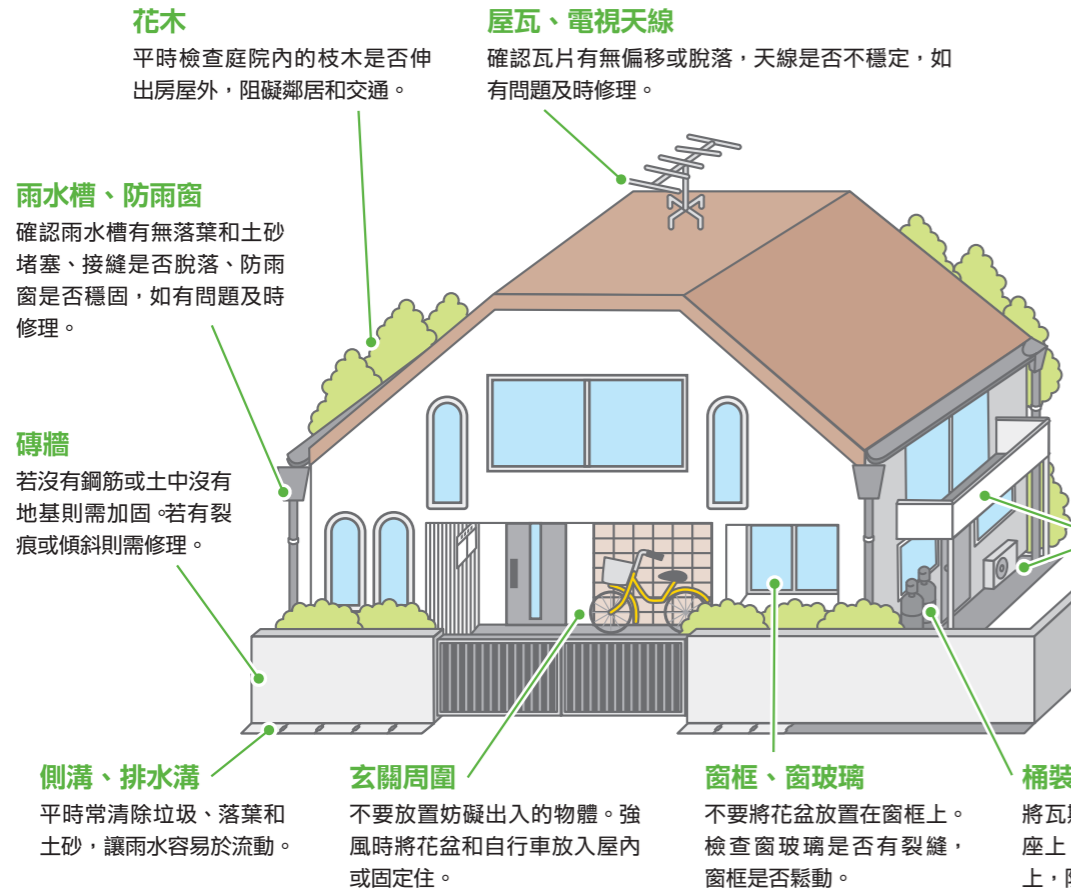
花木
平時檢查庭院內的枝木是否伸出房屋外，阻礙鄰居和交通。

屋瓦、電視天線
確認瓦片有無偏移或脫落，天線是否不穩定，如有問題及時修理。

雨水槽、防雨窗
確認雨水槽有無落葉和土砂堵塞、接縫是否脫落、防雨窗是否穩固，如有問題及時修理。

磚牆
若沒有鋼筋或土中沒有地基則需加固。若有裂痕或傾斜則需修理。

側溝、排水溝
平時常清除垃圾、落葉和土砂，讓雨水容易於流動。

玄關周圍
不要放置妨礙出入的物體。強風時將花盆和自行車放入屋內或固定住。

窗框、窗玻璃
不要將花盆放置在窗框上。檢查窗玻璃是否有裂縫，窗框是否鬆動。

桶裝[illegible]
將瓦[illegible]
座上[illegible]
上，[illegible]